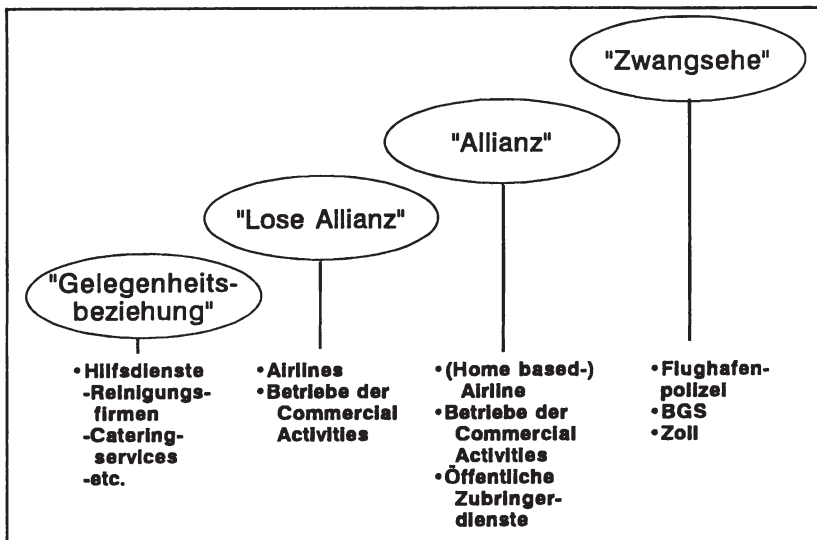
"Zwangsehe"

"Allianz"

"Lose Allianz"

"Gelegenheitsbeziehung"

•Hilfsdienste
-Reinigungsfirmen
-Cateringservices
-etc.

•Airlines
•Betriebe der Commercial Activities

•(Home based-) Airline
•Betriebe der Commercial Activities
•Öffentliche Zubringerdienste

•Flughafenpolizei
•BGS
•Zoll